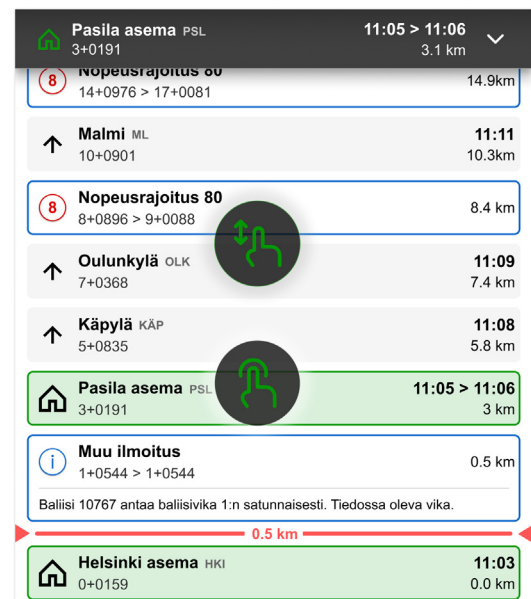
Pasila asema PSL
3+0191
11:05 > 11:06
3.1 km

8
Nopeusrajoitus 80
14+0976 > 17+0081
14.9km

Malmi ML
10+0901
11:11
10.3km

8
Nopeusrajoitus 80
8+0896 > 9+0088
8.4 km

Oulunkylä OLK
7+0368
11:09
7.4 km

Käpylä KÄP
5+0835
11:08
5.8 km

Pasila asema PSL
3+0191
11:05 > 11:06
3 km

Muu ilmoitus
1+0544 > 1+0544
0.5 km

Baliisi 10767 antaa baliisivika 1:n satunnaisesti. Tiedossa oleva vika.

0.5 km

Helsinki asema HKI
0+0159
11:03
0.0 km